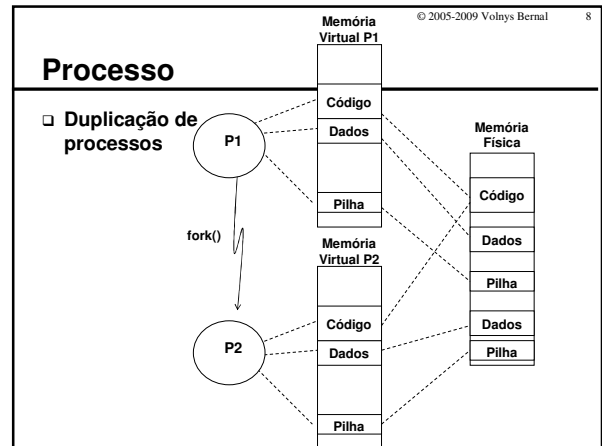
© 2005-2009 Volnys Bernal 8

Processo

Duplicação de processos

Memória Virtual P1

Código

Dados

Pilha

P1

fork()

Memória Virtual P2

Código

Dados

Pilha

P2

Memória Física

Código

Dados

Pilha

Dados

Pilha